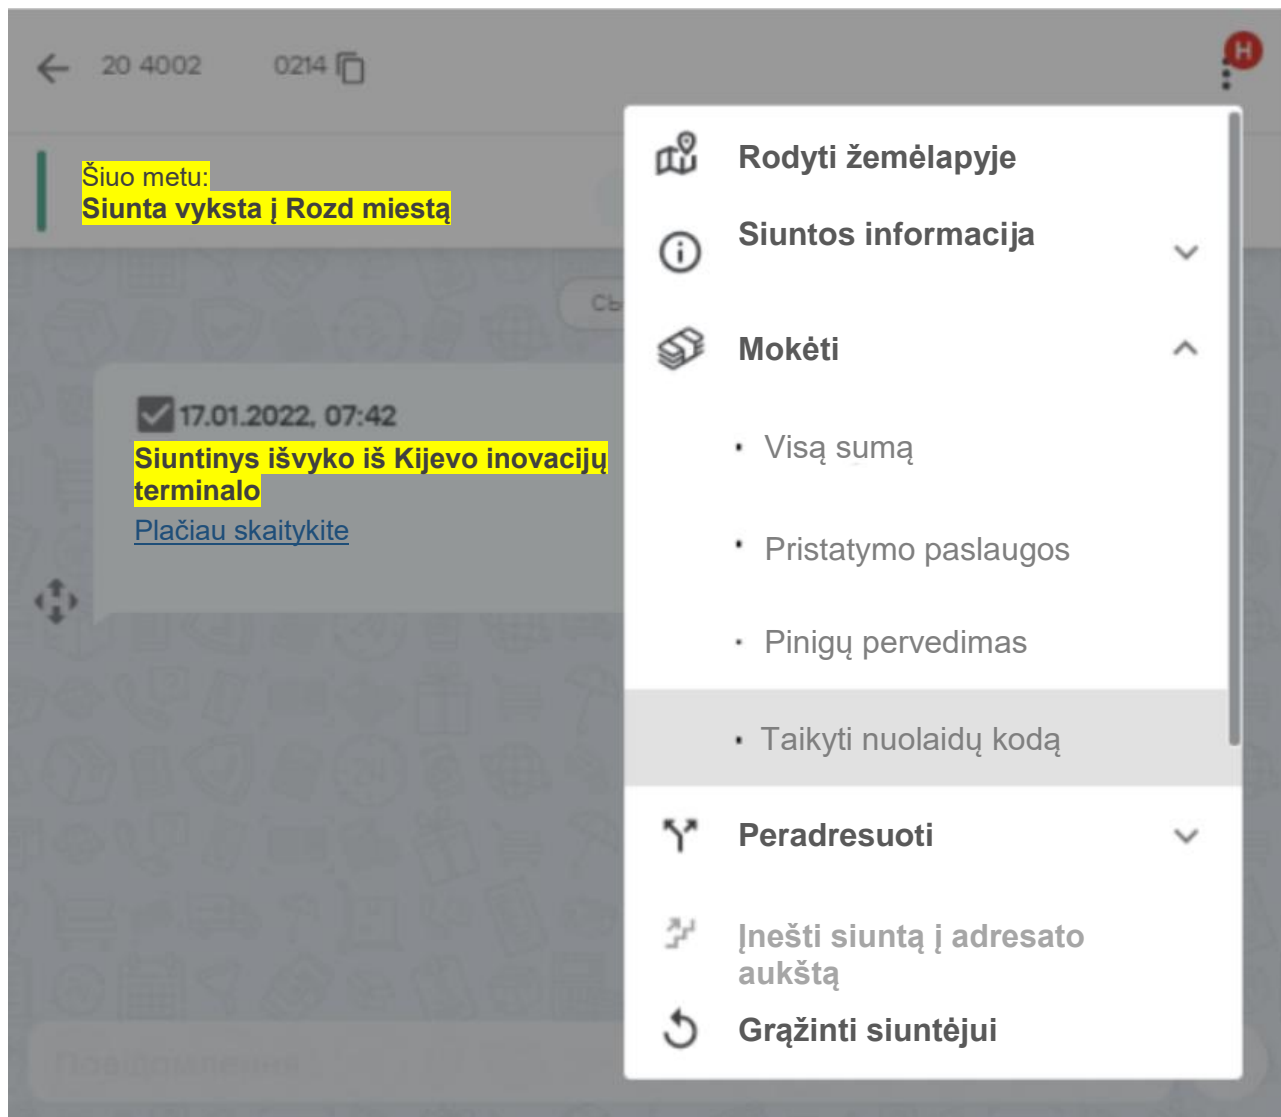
20 4002 0214

H

Šiuo metu:
Siunta vyksta į Rozd miestą

Сь

17.01.2022, 07:42
Siuntinys išvyko iš Kijevo inovacijų terminalo
Plačiau skaitykite

Rodyti žemėlapyje

Siuntos informacija

Mokėti

Visą sumą

Pristatymo paslaugos

Pinigų pervedimas

Taikyti nuolaidų kodą

Peradresuoti

Įnešti siuntą į adresato aukštą

Grąžinti siuntėjui

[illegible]